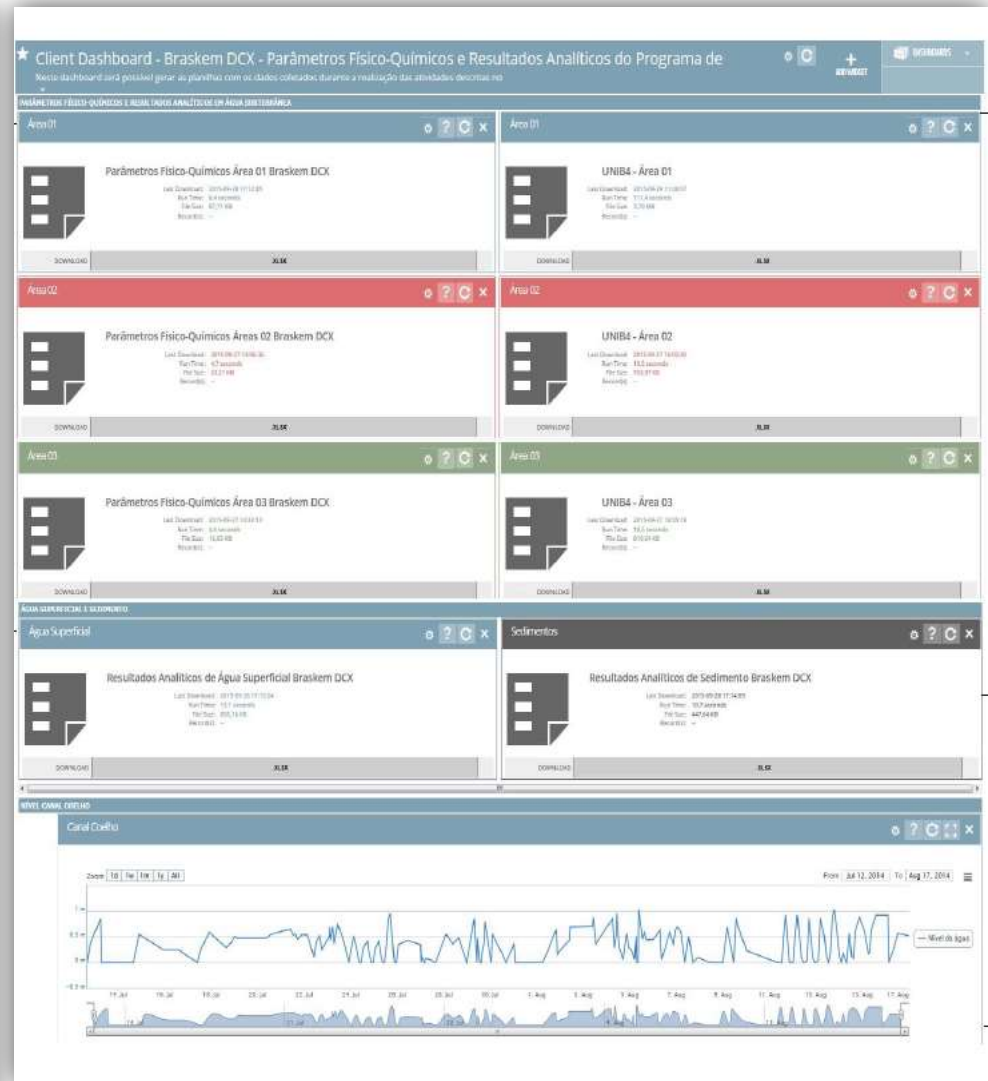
Client Dashboard - Braskem DCX - Parâmetros Físico-Químicos e Resultados Analíticos do Programa de

Neste dashboard será possível gerar as planilhas com os dados coletados durante a realização das atividades descritas no

ADD WIDGET

DASHBOARDS

PARÂMETROS FÍSICO-QUÍMICOS E RESULTADOS ANALÍTICOS EM ÁGUA SUBTERRÂNEA

Área 01

Parâmetros Físico-Químicos Área 01 Braskem DCX

Last Download: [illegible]
Run Time: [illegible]
File Size: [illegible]
Records: --

DOWNLOAD

XLSX

Área 01

UNIB4 - Área 01

Last Download: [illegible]
Run Time: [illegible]
File Size: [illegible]
Records: --

DOWNLOAD

XLSX

Área 02

Parâmetros Físico-Químicos Áreas 02 Braskem DCX

Last Download: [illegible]
Run Time: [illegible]
File Size: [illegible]
Records: --

DOWNLOAD

XLSX

Área 02

UNIB4 - Área 02

Last Download: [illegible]
Run Time: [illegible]
File Size: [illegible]
Records: --

DOWNLOAD

XLSX

Área 03

Parâmetros Físico-Químicos Área 03 Braskem DCX

Last Download: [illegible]
Run Time: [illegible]
File Size: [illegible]
Records: --

DOWNLOAD

XLSX

Área 03

UNIB4 - Área 03

Last Download: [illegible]
Run Time: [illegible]
File Size: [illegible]
Records: --

DOWNLOAD

XLSX

ÁGUA SUPERFICIAL E SEDIMENTO

Água Superficial

Resultados Analíticos de Água Superficial Braskem DCX

Last Download: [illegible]
Run Time: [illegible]
File Size: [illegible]
Records: --

DOWNLOAD

XLSX

Sedimentos

Resultados Analíticos de Sedimento Braskem DCX

Last Download: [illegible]
Run Time: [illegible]
File Size: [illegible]
Records: --

DOWNLOAD

XLSX

NÍVEL CANAL COELHO

Canal Coelho

Zoom 1d 1w 1m 1y All

From Jul 12, 2014 To Aug 17, 2014

1
0.5
0
-0.5

Nível da água

19. Jul 19. Jul 19. Jul 20. Jul 22. Jul 24. Jul 26. Jul 28. Jul 30. Jul 1. Aug 3. Aug 5. Aug 7. Aug 9. Aug 11. Aug 13. Aug 15. Aug 17. Aug